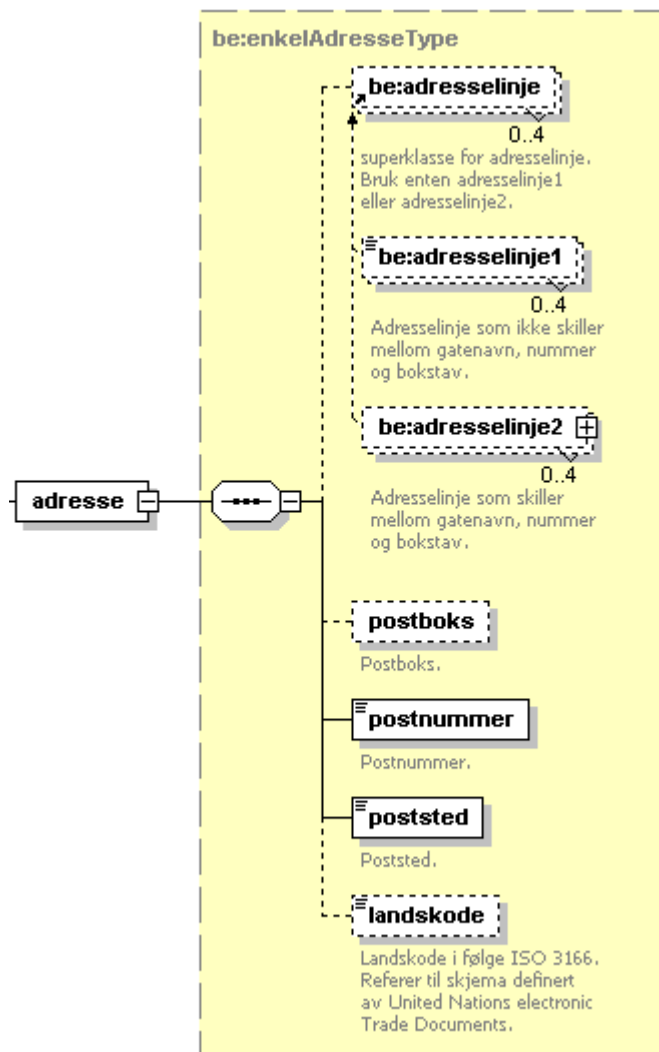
be:enkelAdresseType

be:adresselinje
0..4
superklasse for adresselinje. Bruk enten adresselinje1 eller adresselinje2.

be:adresselinje1
0..4
Adresselinje som ikke skiller mellom gatenavn, nummer og bokstav.

be:adresselinje2
0..4
Adresselinje som skiller mellom gatenavn, nummer og bokstav.

adresse

postboks
Postboks.

postnummer
Postnummer.

poststed
Poststed.

landskode
Landskode i følge ISO 3166. Refererer til skjema definert av United Nations electronic Trade Documents.